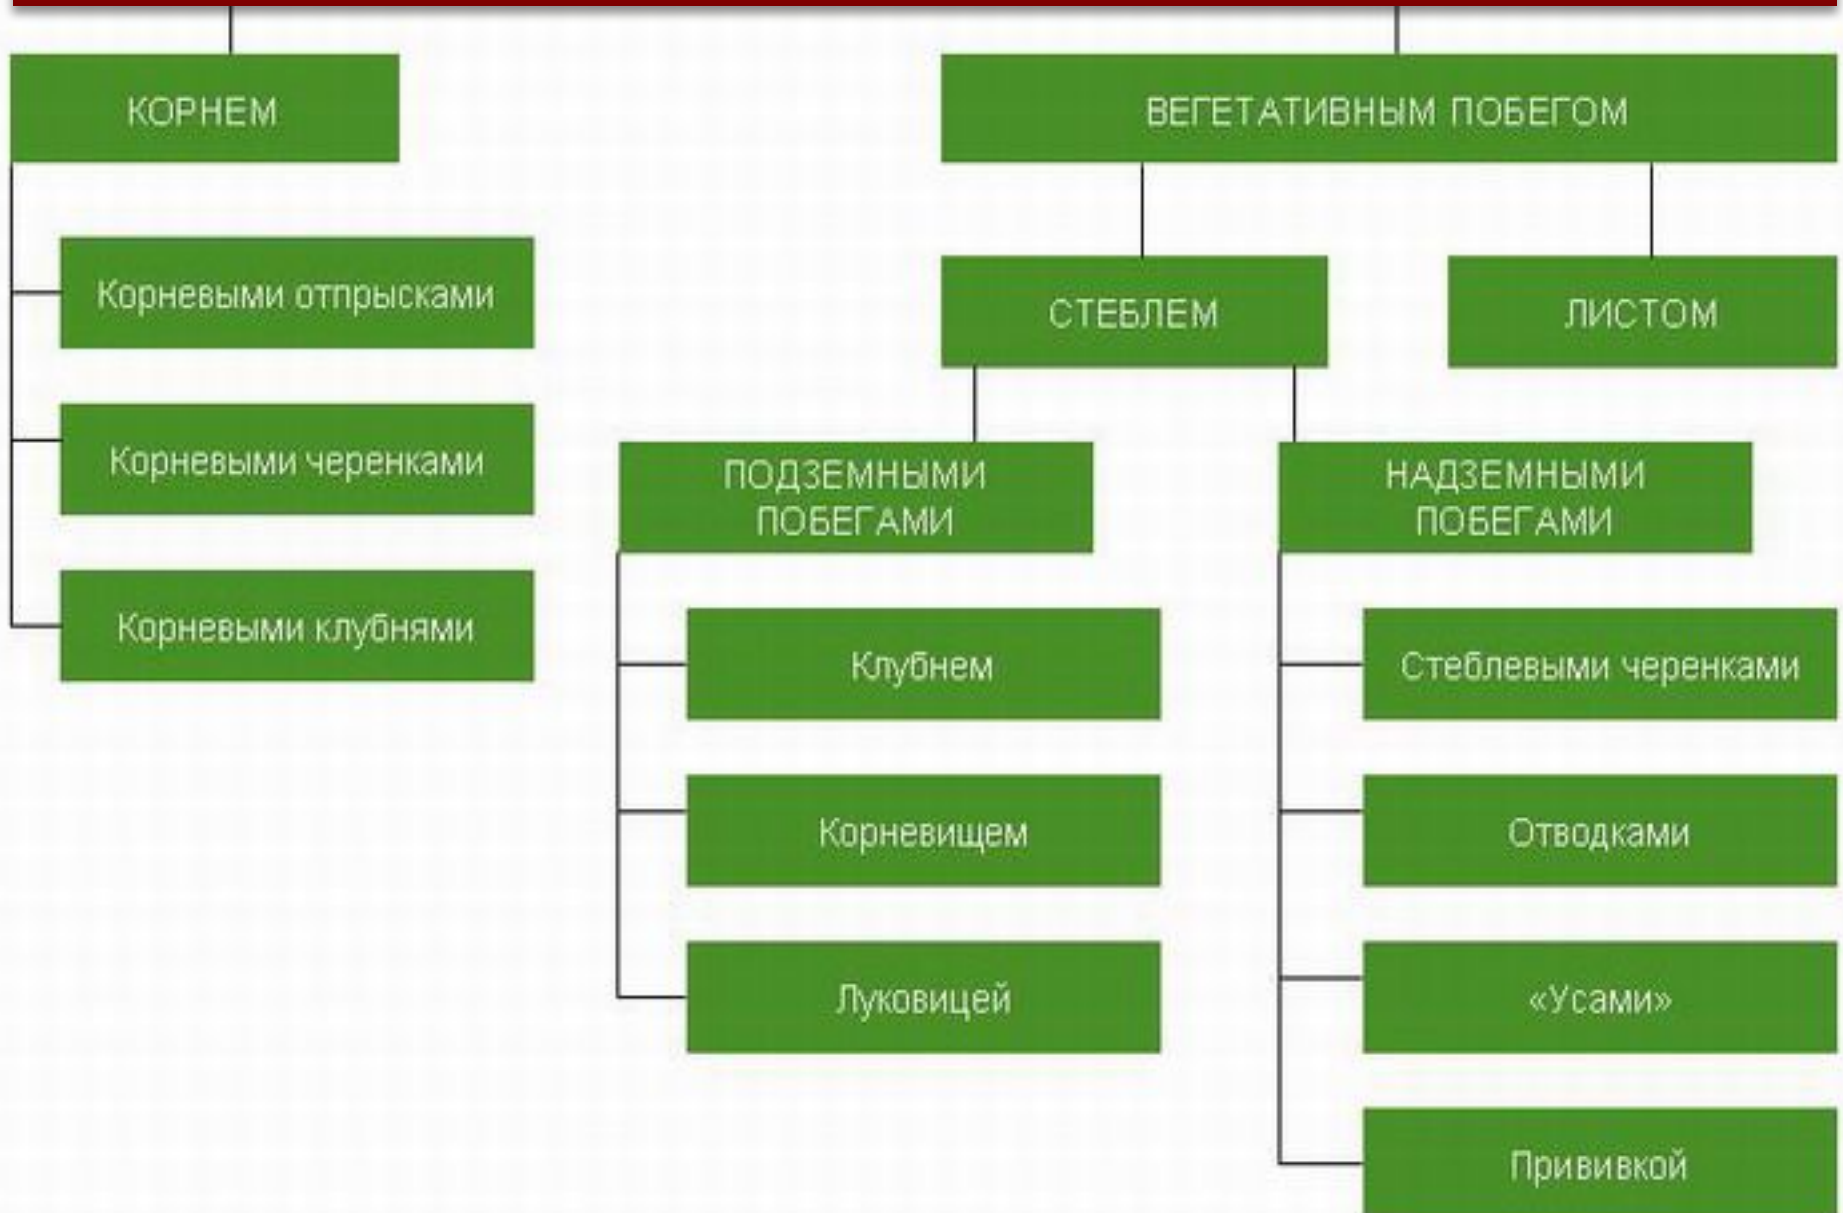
КОРНЕМ

Корневыми отпрысками

Корневыми черенками

Корневыми клубнями

ВЕГЕТАТИВНЫМ ПОБЕГОМ

СТЕБЛЕМ

ЛИСТОМ

ПОДЗЕМНЫМИ ПОБЕГАМИ

Клубнем

Корневищем

Луковицей

НАДЗЕМНЫМИ ПОБЕГАМИ

Стеблевыми черенками

Отводками

«Усами»

Прививкой